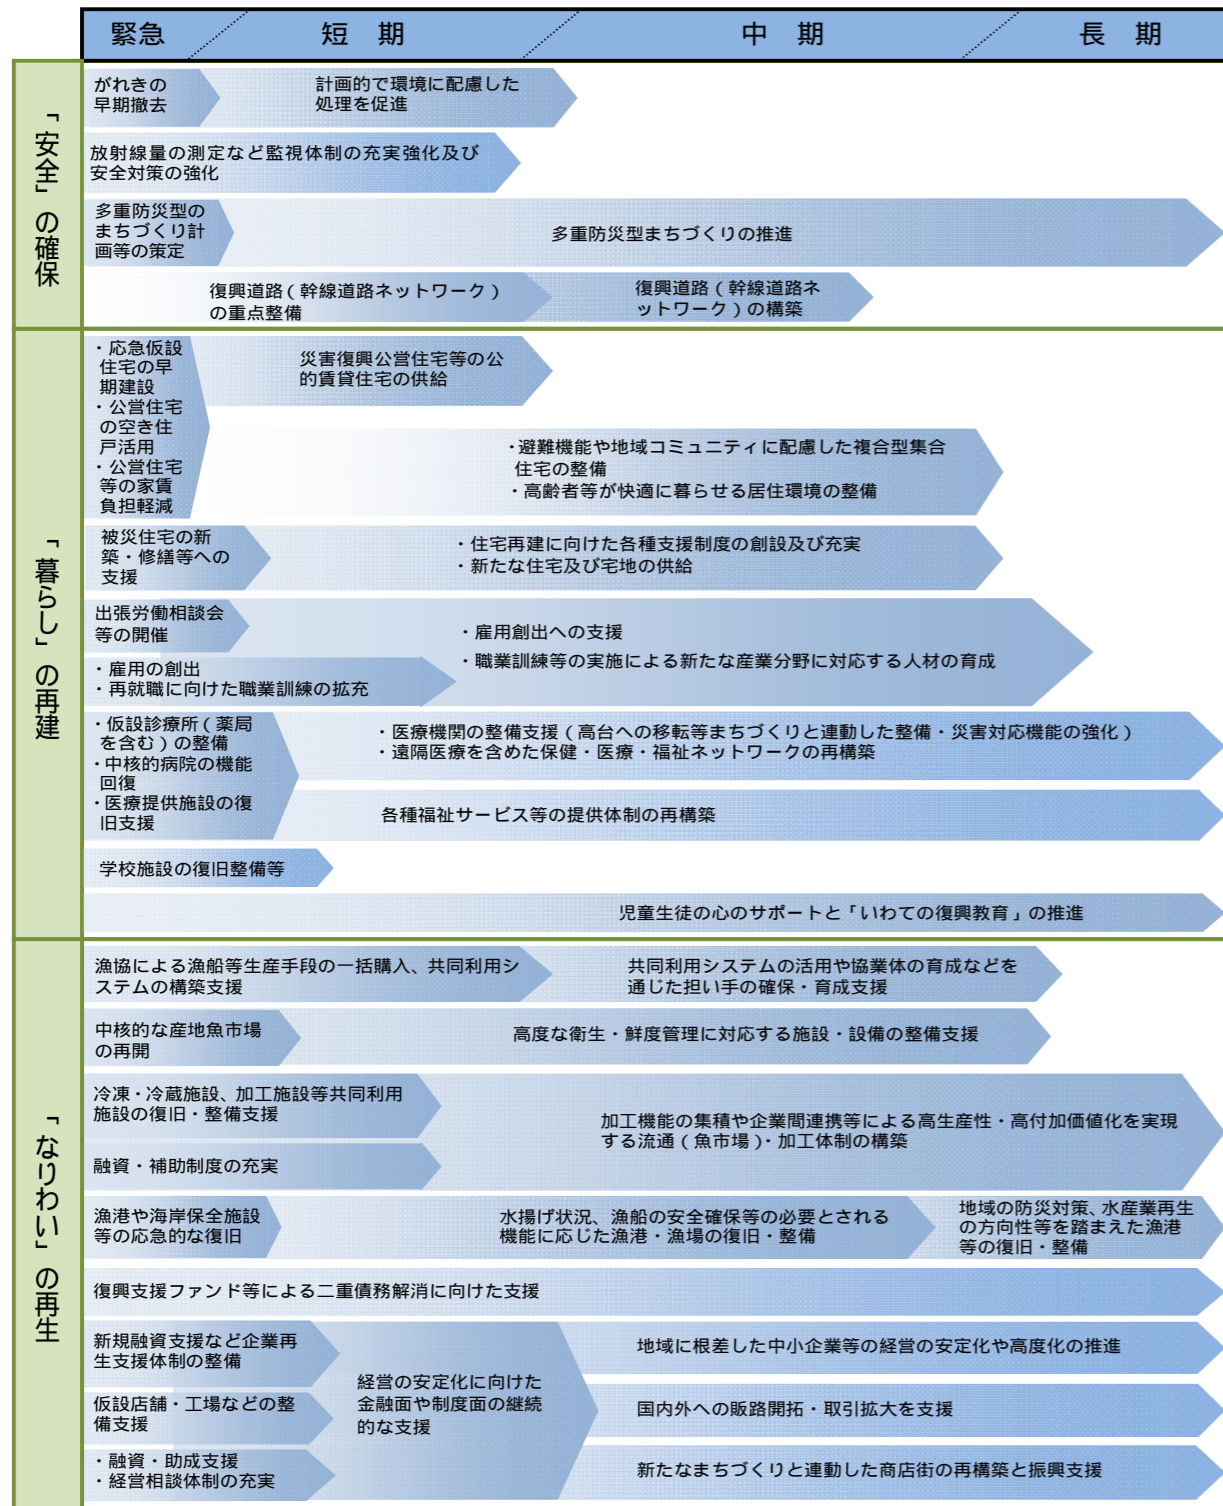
緊急　短　期　中　期　長　期

「安全」の確保

がれきの早期撤去
計画的で環境に配慮した処理を促進

放射線量の測定など監視体制の充実強化及び安全対策の強化

多重防災型のまちづくり計画等の策定
多重防災型まちづくりの推進

復興道路（幹線道路ネットワーク）の重点整備
復興道路（幹線道路ネットワーク）の構築

「暮らし」の再建

・応急仮設住宅の早期建設
・公営住宅の空き住戸活用
・公営住宅等の家賃負担軽減
災害復興公営住宅等の公的賃貸住宅の供給
・避難機能や地域コミュニティに配慮した複合型集合住宅の整備
・高齢者等が快適に暮らせる居住環境の整備

被災住宅の新築・修繕等への支援
・住宅再建に向けた各種支援制度の創設及び充実
・新たな住宅及び宅地の供給

出張労働相談会等の開催
・雇用の創出
・再就職に向けた職業訓練の拡充
・雇用創出への支援
・職業訓練等の実施による新たな産業分野に対応する人材の育成

・仮設診療所（薬局を含む）の整備
・中核的病院の機能回復
・医療提供施設の復旧支援
・医療機関の整備支援（高台への移転等まちづくりと連動した整備・災害対応機能の強化）
・遠隔医療を含めた保健・医療・福祉ネットワークの再構築
各種福祉サービス等の提供体制の再構築

学校施設の復旧整備等
児童生徒の心のサポートと「いわての復興教育」の推進

「なりわい」の再生

漁協による漁船等生産手段の一括購入、共同利用システムの構築支援
共同利用システムの活用や協業体の育成などを通じた担い手の確保・育成支援

中核的な産地魚市場の再開
高度な衛生・鮮度管理に対応する施設・設備の整備支援

冷凍・冷蔵施設、加工施設等共同利用施設の復旧・整備支援
融資・補助制度の充実
加工機能の集積や企業間連携等による高生産性・高付加価値化を実現する流通（魚市場）・加工体制の構築

漁港や海岸保全施設等の応急的な復旧
水揚げ状況、漁船の安全確保等の必要とされる機能に応じた漁港・漁場の復旧・整備
地域の防災対策、水産業再生の方向性等を踏まえた漁港等の復旧・整備

復興支援ファンド等による二重債務解消に向けた支援

新規融資支援など企業再生支援体制の整備
仮設店舗・工場などの整備支援
・融資・助成支援
・経営相談体制の充実
経営の安定化に向けた金融面や制度面の継続的な支援
地域に根差した中小企業等の経営の安定化や高度化の推進
国内外への販路開拓・取引拡大を支援
新たなまちづくりと連動した商店街の再構築と振興支援